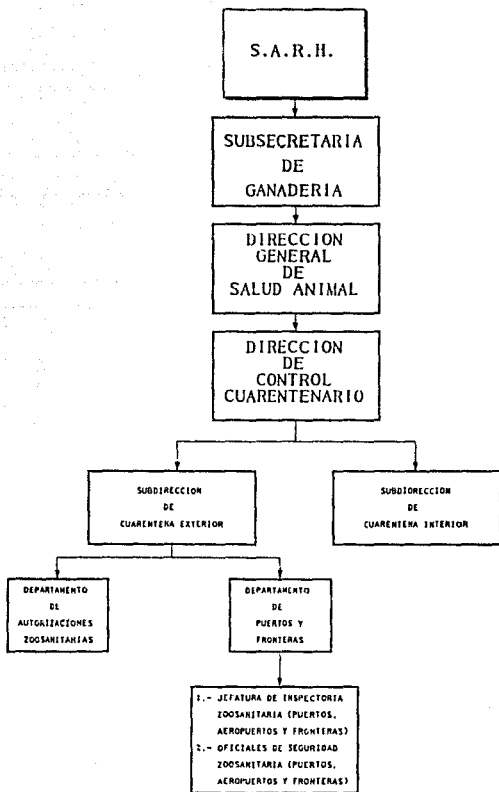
S.A.R.H.

SUBSECRETARIA DE GANADERIA

DIRECCION GENERAL DE SALUD ANIMAL

DIRECCION DE CONTROL CUARENTENARIO

SUBDIRECCION DE CUARENTENA EXTERIOR

SUBDIRECCION DE CUARENTENA INTERIOR

DEPARTAMENTO DE AUTORIZACIONES ZOOSANITARIAS

DEPARTAMENTO DE PUERTOS Y FRONTERAS

1.- JEFATURA DE INSPECTORIA ZOOSANITARIA (PUERTOS, AEROPUERTOS Y FRONTERAS)
2.- OFICIALES DE SEGURIDAD ZOOSANITARIA (PUERTOS, AEROPUERTOS Y FRONTERAS)